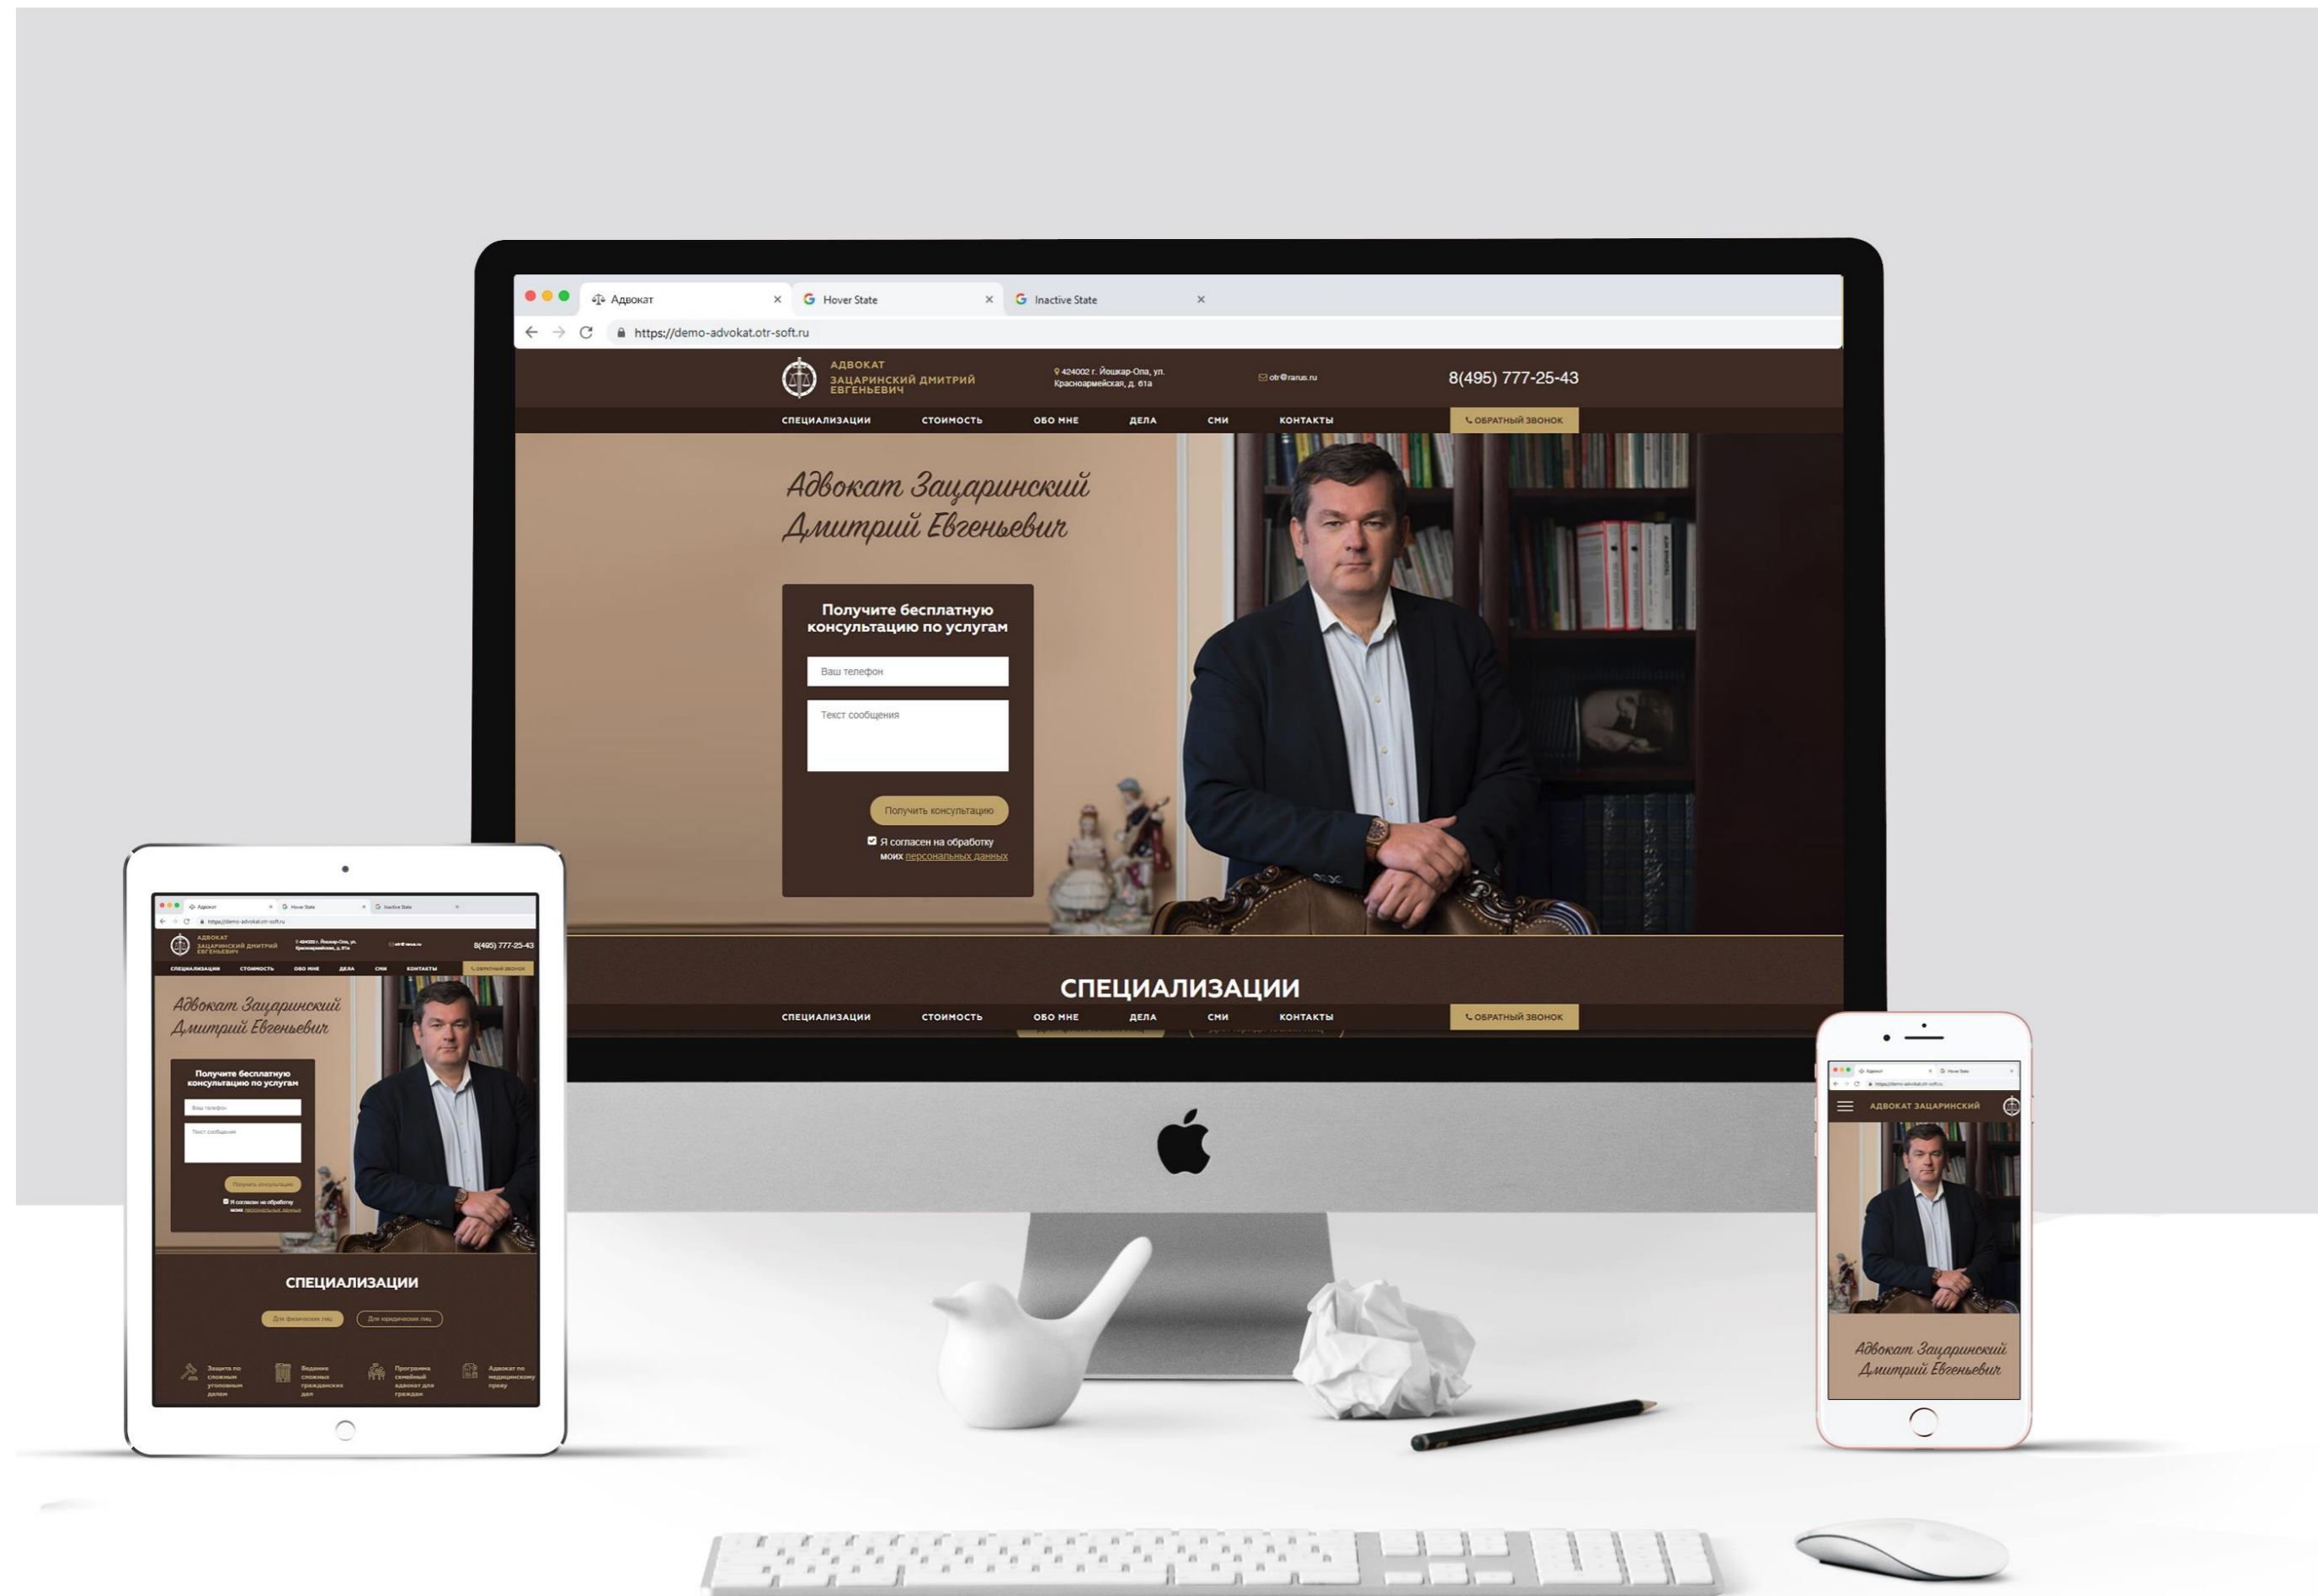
Адвокат
Hover State
Inactive State
https://demo-advokat.otr-soft.ru

АДВОКАТ
ЗАЦАРИНСКИЙ ДМИТРИЙ ЕВГЕНЬЕВИЧ

424002 г. Йошкар-Ола, ул. Красноармейская, д. 61а

otr@rarus.ru

8(495) 777-25-43

СПЕЦИАЛИЗАЦИИ СТОИМОСТЬ ОБО МНЕ ДЕЛА СМИ КОНТАКТЫ ОБРАТНЫЙ ЗВОНОК

Адвокат Зацаринский Дмитрий Евгеньевич

Получите бесплатную консультацию по услугам

Ваш телефон

Текст сообщения

Получить консультацию

Я согласен на обработку моих персональных данных

СПЕЦИАЛИЗАЦИИ

СПЕЦИАЛИЗАЦИИ СТОИМОСТЬ ОБО МНЕ ДЕЛА СМИ КОНТАКТЫ ОБРАТНЫЙ ЗВОНОК

Адвокат
Hover State
Inactive State
https://demo-advokat.otr-soft.ru

АДВОКАТ
ЗАЦАРИНСКИЙ ДМИТРИЙ ЕВГЕНЬЕВИЧ

8(495) 777-25-43

СПЕЦИАЛИЗАЦИИ СТОИМОСТЬ ОБО МНЕ ДЕЛА СМИ КОНТАКТЫ ОБРАТНЫЙ ЗВОНОК

Адвокат Зацаринский Дмитрий Евгеньевич

Получите бесплатную консультацию по услугам

Ваш телефон

Текст сообщения

Получить консультацию

Я согласен на обработку моих персональных данных

СПЕЦИАЛИЗАЦИИ

Для физических лиц
Для юридических лиц

Защита по сложным уголовным делам
Ведение сложных гражданских дел
Программа семейный адвокат для граждан
Адвокат по медицинскому праву

АДВОКАТ ЗАЦАРИНСКИЙ

Адвокат Зацаринский Дмитрий Евгеньевич